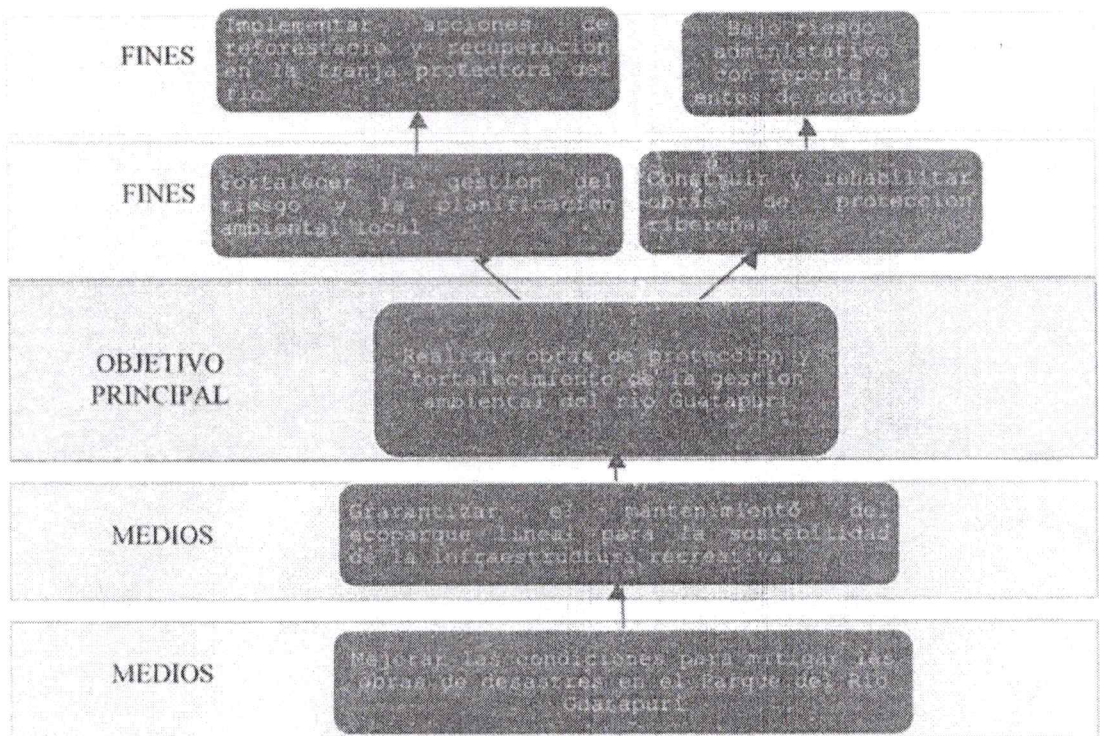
FINES

Implementar acciones de reforestacio y recuperacion en la franja protectora del rio

Bajo riesgo administativo con reporte a entes de control

FINES

fortalecer la gestion del riesgo y la planificacion ambiental local

Construir y rehabilitar obras de proteccion ribereñas

OBJETIVO PRINCIPAL

Realizar obras de proteccion y fortalecimiento de la gestion ambiental del rio Guatapuri

MEDIOS

Garantizar el mantenimiento del ecoparque lineal para la sostebilidad de la infraestructura recreativa

MEDIOS

Mejorar las condiciones para mitigar las obras de desastres en el Parque del Rio Guatapuri